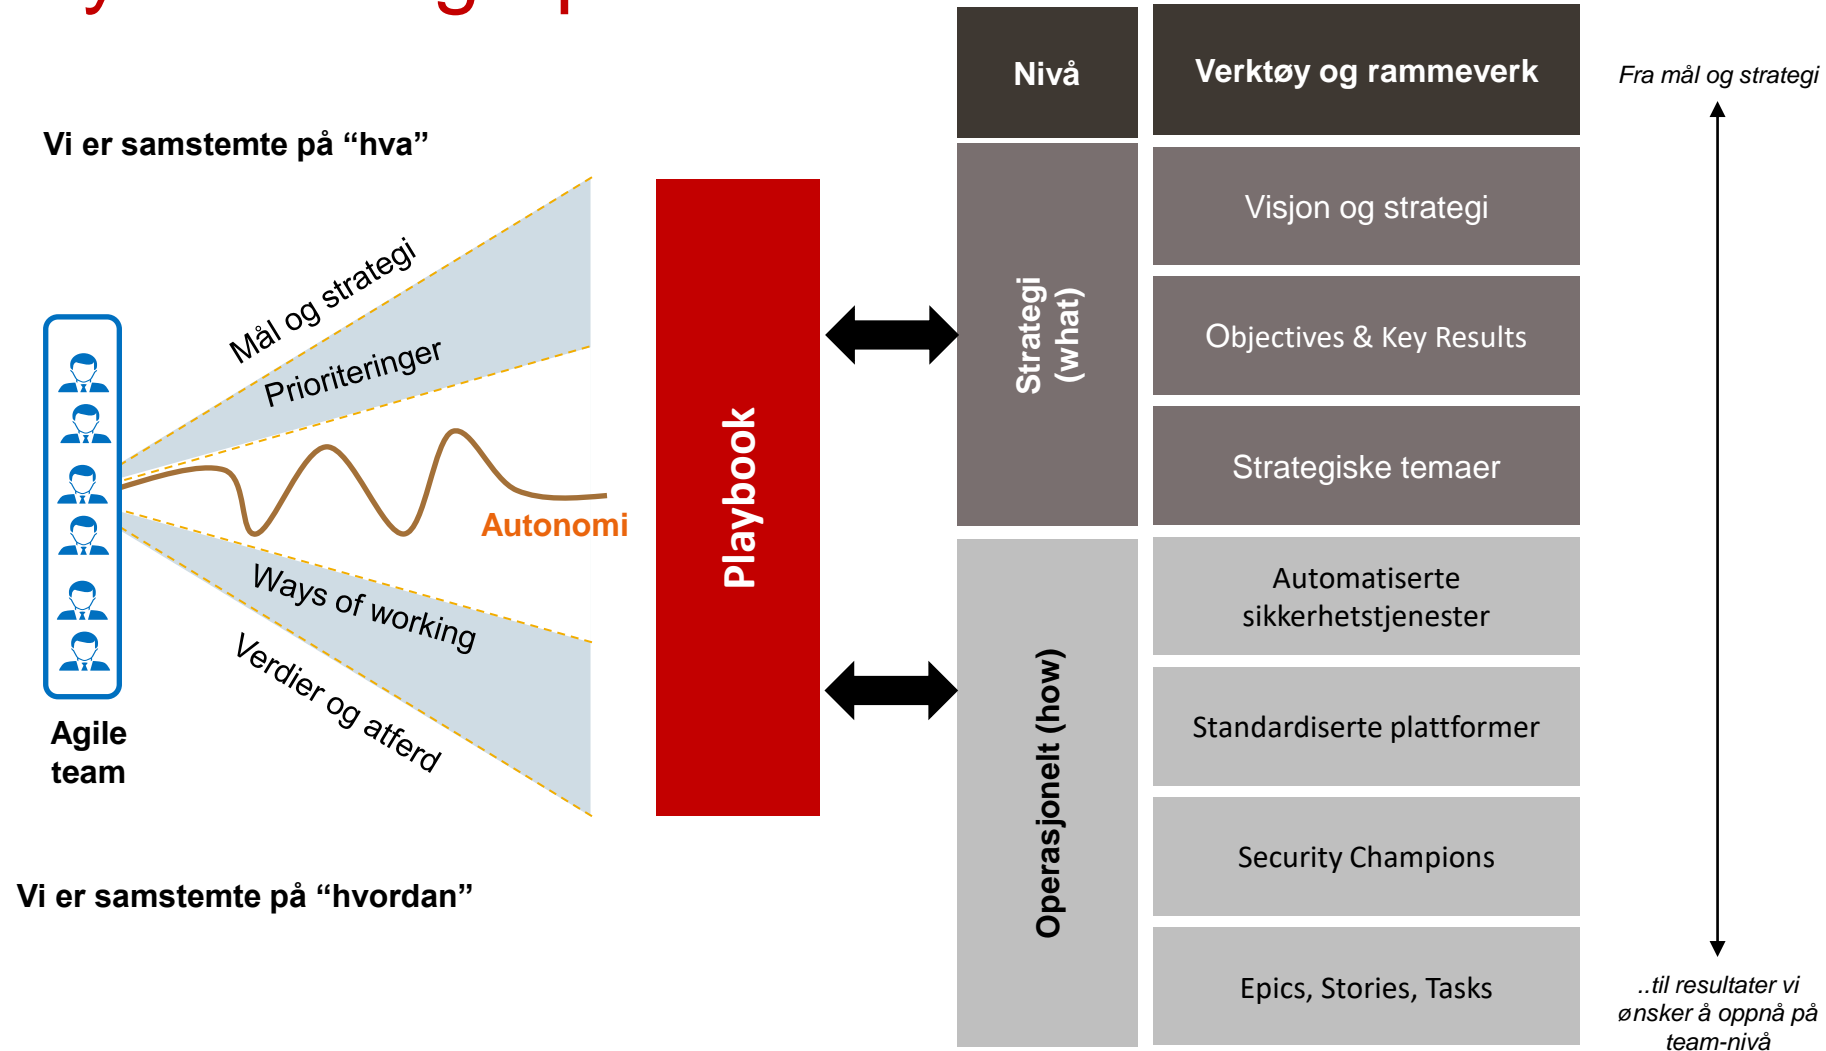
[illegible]

Vi er samstemte på “hva”

Mål og strategi

Prioriteringer

Autonomi

Ways of working

Verdier og atferd

Agile team

Vi er samstemte på “hvordan”

Playbook

| Nivå | Verktøy og rammeverk |
|---|---|
| Strategi (what) | Visjon og strategi |
| | Objectives & Key Results |
| | Strategiske temaer |
| Operasjonelt (how) | Automatiserte sikkerhetstjenester |
| | Standardiserte plattformer |
| | Security Champions |
| | Epics, Stories, Tasks |

Fra mål og strategi

..til resultater vi ønsker å oppnå på team-nivå